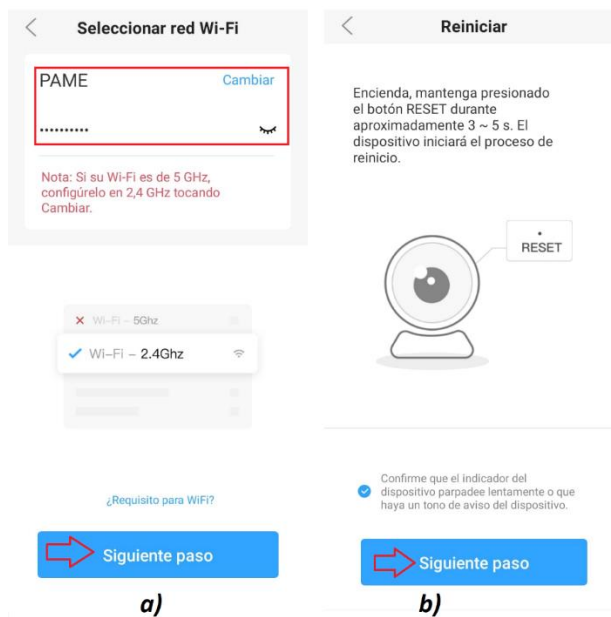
Seleccionar red Wi-Fi

PAME Cambiar

..........

Nota: Si su Wi-Fi es de 5 GHz, configúrelo en 2,4 GHz tocando Cambiar.

Wi-Fi – 5Ghz

Wi-Fi – 2.4Ghz

¿Requisito para WiFi?

Siguiente paso

a)

Reiniciar

Encienda, mantenga presionado el botón RESET durante aproximadamente 3 ~ 5 s. El dispositivo iniciará el proceso de reinicio.

RESET

Confirme que el indicador del dispositivo parpadee lentamente o que haya un tono de aviso del dispositivo.

Siguiente paso

b)